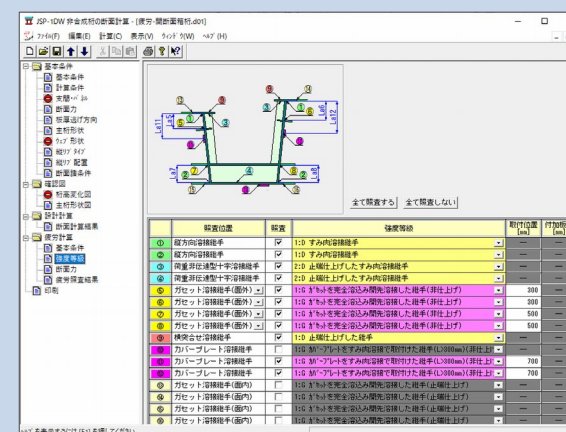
JSP-1DW 鋼合成桁の断面計算 - [疲労-開断面箱桁.d01]

ﾌｧｲﾙ(F) 編集(E) 計算(C) 表示(V) ｳｨﾝﾄﾞｳ(W) ﾍﾙﾌﾟ(H)

基本条件
基本条件
計算条件
支間ﾊﾟﾈﾙ
断面力
照査送付方向
主桁形状
ｳｪﾌﾞ形状
縦ﾘﾌﾞﾀｲﾌﾟ
縦ﾘﾌﾞ配置
断面諸条件
確認図
析高変化図
主桁形状図
設計計算
断面計算結果
疲労計算
基本条件
強度等級
断面力
疲労照査結果
印刷

全て照査する　全て照査しない

| | 照査位置 | 照査 | 強度等級 | 取付位置 [mm] | 付加 [mm] |
|---|---|---|---|---|---|
| ① | 縦方向溶接継手 | ☑ | 1:D すみ肉溶接継手 | | |
| ② | 縦方向溶接継手 | ☑ | 1:D すみ肉溶接継手 | | |
| ③ | 荷重非伝達型十字溶接継手 | ☑ | 2:D 止端仕上げしたすみ肉溶接継手 | | |
| ④ | 荷重非伝達型十字溶接継手 | ☑ | 2:D 止端仕上げしたすみ肉溶接継手 | | |
| ⑤ | ガセット溶接継手(面外) | ☑ | 1:G ｶﾞｾｯﾄを完全溶込み開先溶接した継手(非仕上げ) | 300 | |
| ⑥ | ガセット溶接継手(面外) | ☑ | 1:G ｶﾞｾｯﾄを完全溶込み開先溶接した継手(非仕上げ) | 300 | |
| ⑦ | ガセット溶接継手(面外) | ☑ | 1:G ｶﾞｾｯﾄを完全溶込み開先溶接した継手(非仕上げ) | 500 | |
| ⑧ | ガセット溶接継手(面外) | ☑ | 1:G ｶﾞｾｯﾄを完全溶込み開先溶接した継手(非仕上げ) | 500 | |
| ⑨ | 横突合せ溶接継手 | ☑ | 1:D 止端仕上げした継手 | | |
| ⑩ | カバープレート溶接継手 | ☐ | 1:G ｶﾊﾞｰﾌﾟﾚｰﾄを完全溶込み開先溶接で取付けた継手(L>300mm)(非仕上 | | |
| ⑪ | カバープレート溶接継手 | ☑ | 1:G ｶﾊﾞｰﾌﾟﾚｰﾄを完全溶込み開先溶接で取付けた継手(L>300mm)(非仕上げ) | 700 | |
| ⑫ | カバープレート溶接継手 | ☑ | 1:G ｶﾊﾞｰﾌﾟﾚｰﾄを完全溶込み開先溶接で取付けた継手(L>300mm)(非仕上げ) | 700 | |
| ⑬ | ガセット溶接継手(面内) | ☐ | 1:G ｶﾞｾｯﾄを完全溶込み開先溶接した継手(止端仕上げ) | | |
| ⑭ | ガセット溶接継手(面内) | ☐ | 1:G ｶﾞｾｯﾄを完全溶込み開先溶接した継手(止端仕上げ) | | |
| ⑮ | ガセット溶接継手(面内) | ☐ | 1:G ｶﾞｾｯﾄを完全溶込み開先溶接した継手(止端仕上げ) | | |

ﾍﾙﾌﾟを表示するには [F1] を押してください。